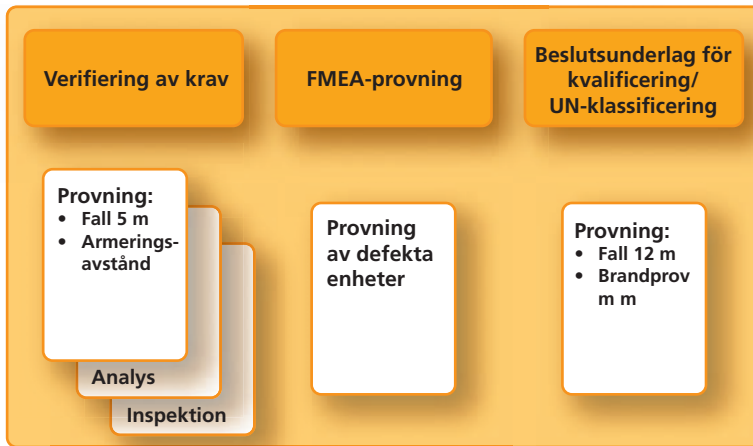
Verifiering av krav

FMEA-provning

Beslutsunderlag för kvalificering/ UN-klassificering

Provning:
- Fall 5 m
- Armeringsavstånd

Analys

Inspektion

Provning av defekta enheter

Provning:
- Fall 12 m
- Brandprov m m